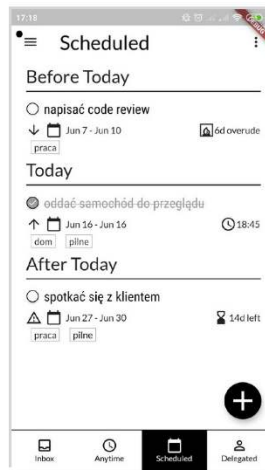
17:18

Scheduled

Before Today

napisać code review

Jun 7 - Jun 10

6d overude

praca

Today

~~oddać samochód do przeglądu~~

Jun 16 - Jun 16

18:45

dom pilne

After Today

spotkać się z klientem

Jun 27 - Jun 30

14d left

praca pilne

Inbox Anytime Scheduled Delegated